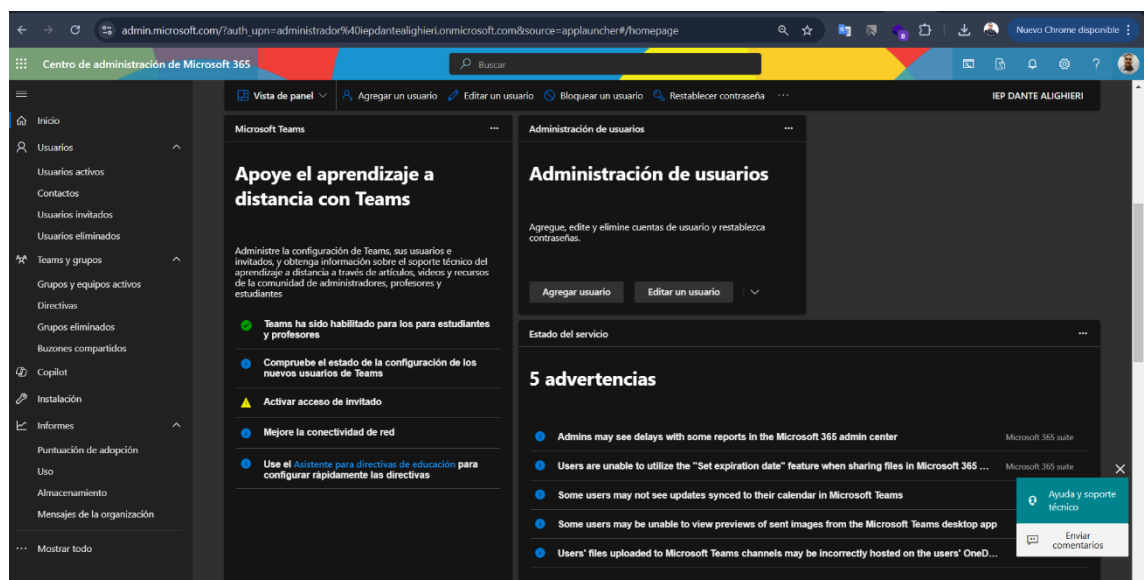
admin.microsoft.com/?auth_upn=administrador%40iepdantealighieri.onmicrosoft.com&source=applauncher#/homepage

Nuevo Chrome disponible

Centro de administración de Microsoft 365

Buscar

Vista de panel | Agregar un usuario | Editar un usuario | Bloquear un usuario | Restablecer contraseña | ···

IEP DANTE ALIGHIERI

Inicio
Usuarios
Usuarios activos
Contactos
Usuarios invitados
Usuarios eliminados
Teams y grupos
Grupos y equipos activos
Directivas
Grupos eliminados
Buzones compartidos
Copilot
Instalación
Informes
Puntuación de adopción
Uso
Almacenamiento
Mensajes de la organización
Mostrar todo

Microsoft Teams ···

Apoye el aprendizaje a distancia con Teams

Administre la configuración de Teams, sus usuarios e invitados, y obtenga información sobre el soporte técnico del aprendizaje a distancia a través de artículos, videos y recursos de la comunidad de administradores, profesores y estudiantes

Teams ha sido habilitado para los para estudiantes y profesores

Compruebe el estado de la configuración de los nuevos usuarios de Teams

Activar acceso de invitado

Mejore la conectividad de red

Use el Asistente para directivas de educación para configurar rápidamente las directivas

Administración de usuarios ···

Administración de usuarios

Agregue, edite y elimine cuentas de usuario y restablezca contraseñas.

Agregar usuario | Editar un usuario

Estado del servicio ···

5 advertencias

Admins may see delays with some reports in the Microsoft 365 admin center — Microsoft 365 suite

Users are unable to utilize the "Set expiration date" feature when sharing files in Microsoft 365 ... — Microsoft 365 suite

Some users may not see updates synced to their calendar in Microsoft Teams

Some users may be unable to view previews of sent images from the Microsoft Teams desktop app

Users' files uploaded to Microsoft Teams channels may be incorrectly hosted on the users' OneD...

Ayuda y soporte técnico

Enviar comentarios